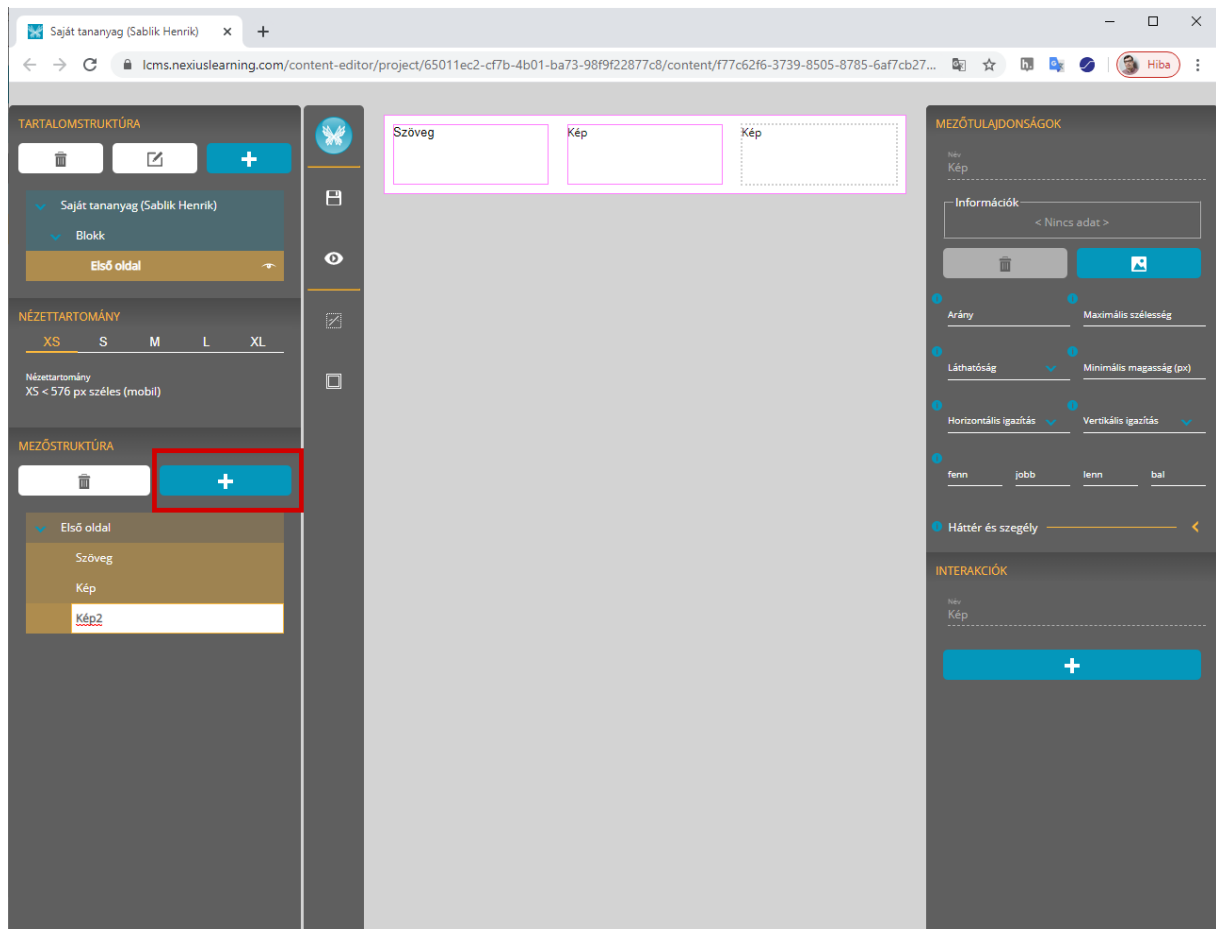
Saját tananyag (Sablik Henrik) ×
+
lcms.nexiuslearning.com/content-editor/project/65011ec2-cf7b-4b01-ba73-98f9f22877c8/content/f77c62f6-3739-8505-8785-6af7cb27...
Hiba

TARTALOMSTRUKTÚRA
+
Saját tananyag (Sablik Henrik)
Blokk
Első oldal

NÉZETTARTOMÁNY
XS S M L XL
Nézettartomány
XS < 576 px széles (mobil)

MEZŐSTRUKTÚRA
+
Első oldal
Szöveg
Kép
Kép2

Szöveg
Kép
Kép

MEZŐTULAJDONSÁGOK
Név
Kép
Információk
< Nincs adat >
Arány
Maximális szélesség
Láthatóság
Minimális magasság (px)
Horizontális igazítás
Vertikális igazítás
fenn
jobb
lenn
bal
Háttér és szegély

INTERAKCIÓK
Név
Kép
+